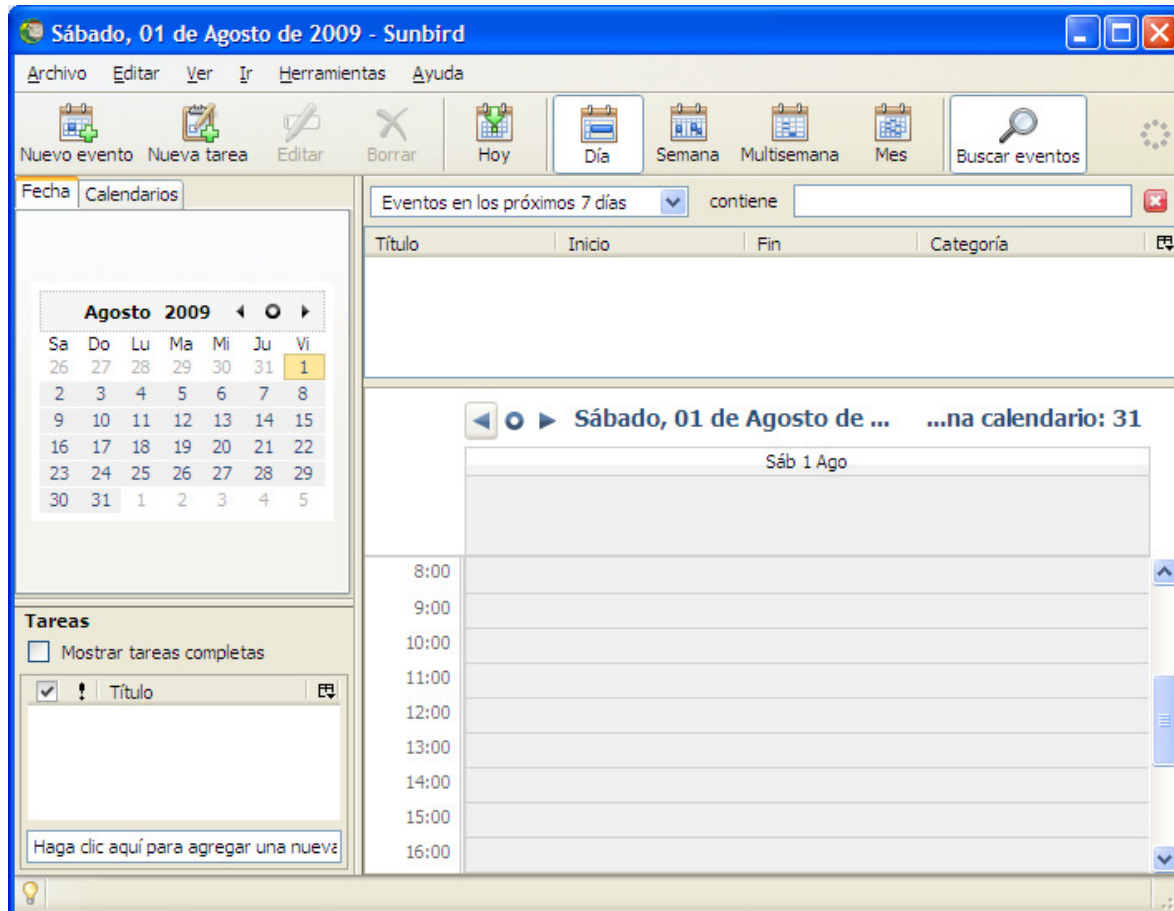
Sábado, 01 de Agosto de 2009 - Sunbird

Archivo Editar Ver Ir Herramientas Ayuda

Nuevo evento Nueva tarea Editar Borrar Hoy Día Semana Multisemana Mes Buscar eventos

Fecha Calendarios

Agosto 2009

| Sa | Do | Lu | Ma | Mi | Ju | Vi |
|---|---|---|---|---|---|---|
| 26 | 27 | 28 | 29 | 30 | 31 | 1 |
| 2 | 3 | 4 | 5 | 6 | 7 | 8 |
| 9 | 10 | 11 | 12 | 13 | 14 | 15 |
| 16 | 17 | 18 | 19 | 20 | 21 | 22 |
| 23 | 24 | 25 | 26 | 27 | 28 | 29 |
| 30 | 31 | 1 | 2 | 3 | 4 | 5 |

Tareas

Mostrar tareas completas

Título

Haga clic aquí para agregar una nueva

Eventos en los próximos 7 días contiene

| Título | Inicio | Fin | Categoría |
|---|---|---|---|

Sábado, 01 de Agosto de ... ...na calendario: 31

Sáb 1 Ago

8:00
9:00
10:00
11:00
12:00
13:00
14:00
15:00
16:00